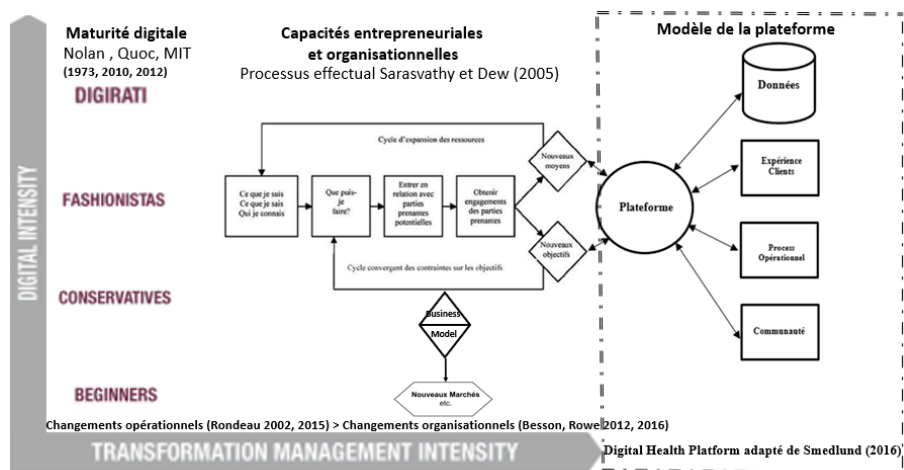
Maturité digitale
Nolan , Quoc, MIT
(1973, 2010, 2012)

Capacités entrepreneuriales et organisationnelles
Processus effectual Sarasvathy et Dew (2005)

Modèle de la plateforme

DIGIRATI

FASHIONISTAS

CONSERVATIVES

BEGINNERS

DIGITAL INTENSITY

Cycle d'expansion des ressources

Ce que je suis
Ce que je sais
Qui je connais

Que puis-je faire?

Entrer en relation avec parties prenantes potentielles

Obtenir engagements des parties prenantes

Nouveaux moyens

Nouveaux objectifs

Cycle convergent des contraintes sur les objectifs

Business Model

Nouveaux Marchés etc.

Plateforme

Données

Expérience Clients

Process Opérationnel

Communauté

Changements opérationnels (Rondeau 2002, 2015) > Changements organisationnels (Besson, Rowe 2012, 2016)

TRANSFORMATION MANAGEMENT INTENSITY

Digital Health Platform adapté de Smedlund (2016)